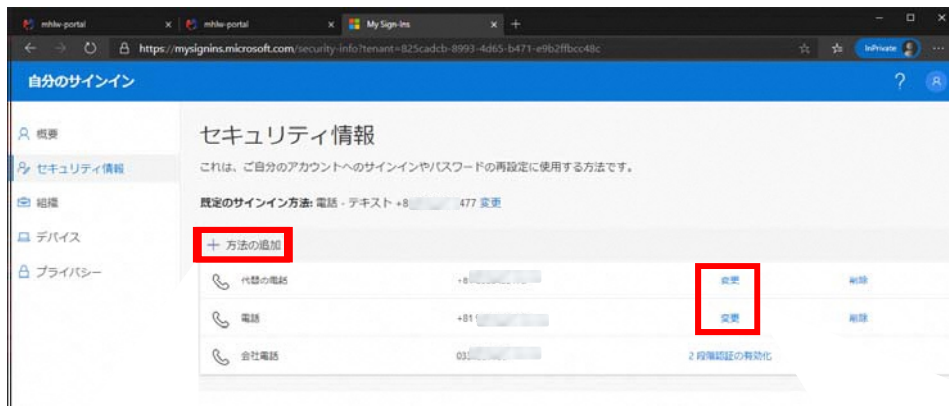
mhlw-portal | mhlw-portal | My Sign-Ins | +

https://mysignins.microsoft.com/security-info?tenant=825cadcb-8993-4d65-b471-e9b2ffbcc48c

InPrivate

自分のサインイン

?

概要
セキュリティ情報
組織
デバイス
プライバシー

セキュリティ情報

これは、ご自分のアカウントへのサインインやパスワードの再設定に使用する方法です。

既定のサインイン方法: 電話 - テキスト +8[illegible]477 変更

+ 方法の追加

| | | | |
|---|---|---|---|
| 代替の電話 | +8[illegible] | 変更 | 削除 |
| 電話 | +81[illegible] | 変更 | 削除 |
| 会社電話 | 03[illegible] | 2 段階認証の有効化 | |